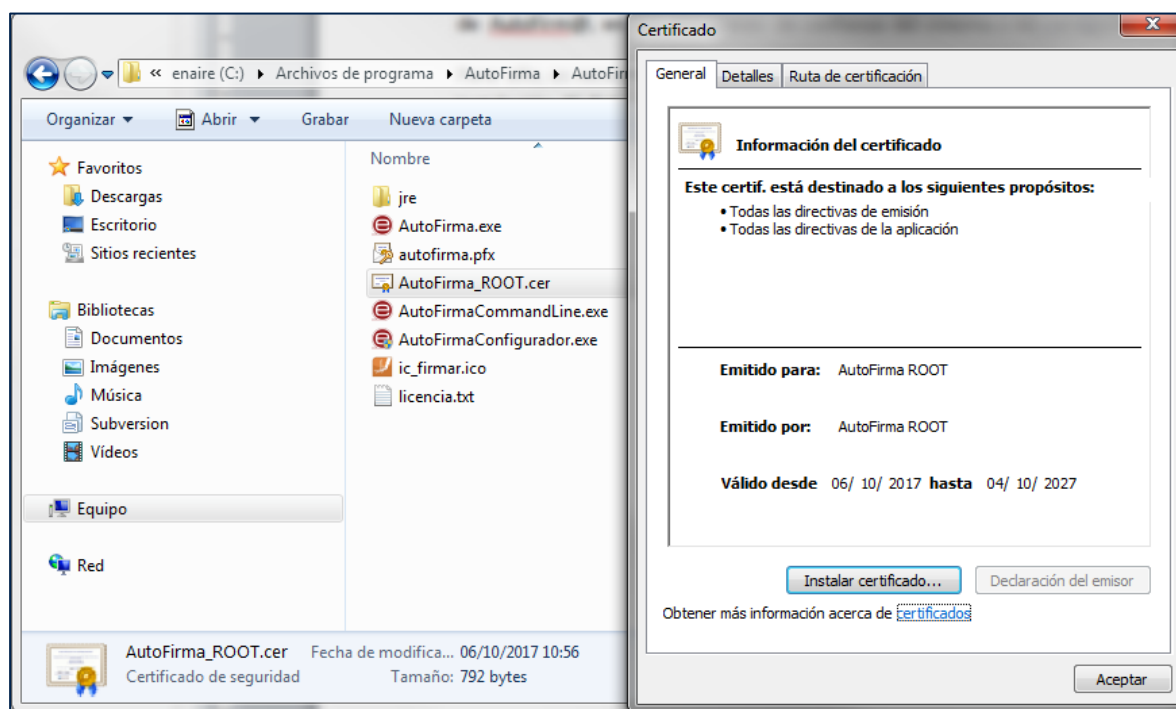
« enaire (C:) ▸ Archivos de programa ▸ AutoFirma ▸ AutoFir

Organizar ▾ Abrir ▾ Grabar Nueva carpeta

Favoritos
Descargas
Escritorio
Sitios recientes

Bibliotecas
Documentos
Imágenes
Música
Subversion
Vídeos

Equipo

Red

Nombre
jre
AutoFirma.exe
autofirma.pfx
AutoFirma_ROOT.cer
AutoFirmaCommandLine.exe
AutoFirmaConfigurador.exe
ic_firmar.ico
licencia.txt

AutoFirma_ROOT.cer Fecha de modifica... 06/10/2017 10:56
Certificado de seguridad Tamaño: 792 bytes

Certificado
X
General Detalles Ruta de certificación

Información del certificado

Este certif. está destinado a los siguientes propósitos:
• Todas las directivas de emisión
• Todas las directivas de la aplicación

Emitido para: AutoFirma ROOT

Emitido por: AutoFirma ROOT

Válido desde 06/ 10/ 2017 hasta 04/ 10/ 2027

Instalar certificado... Declaración del emisor

Obtener más información acerca de certificados

Aceptar